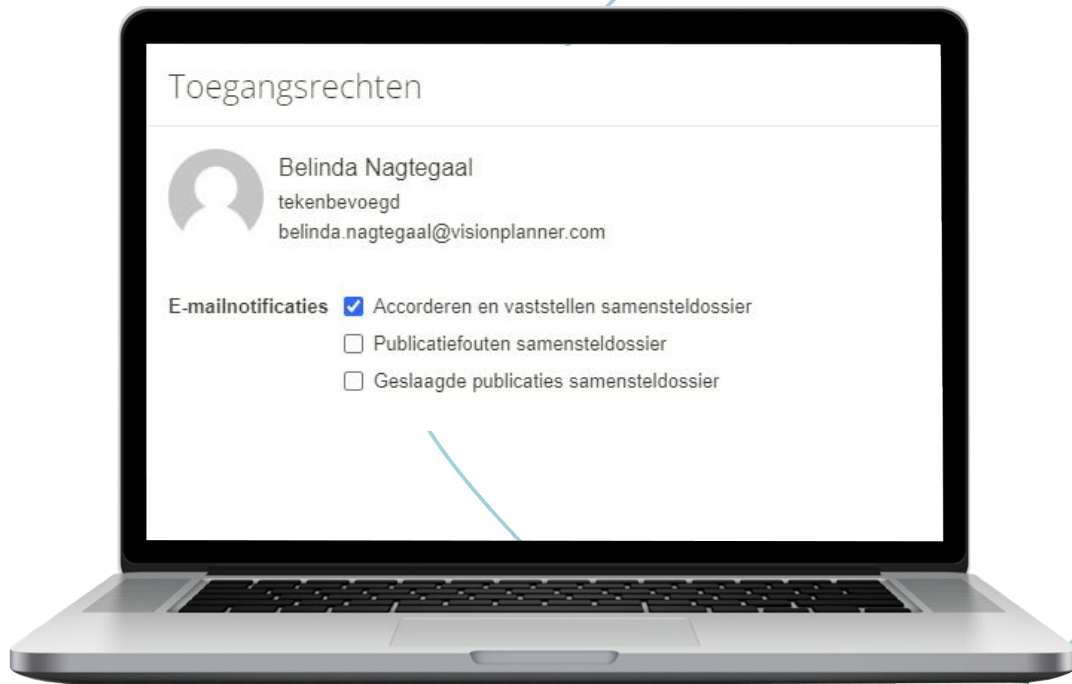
Toegangsrechten

Belinda Nagtegaal
tekenbevoegd
belinda.nagtegaal@visionplanner.com

E-mailnotificaties
☑ Accorderen en vaststellen samensteldossier
☐ Publicatiefouten samensteldossier
☐ Geslaagde publicaties samensteldossier